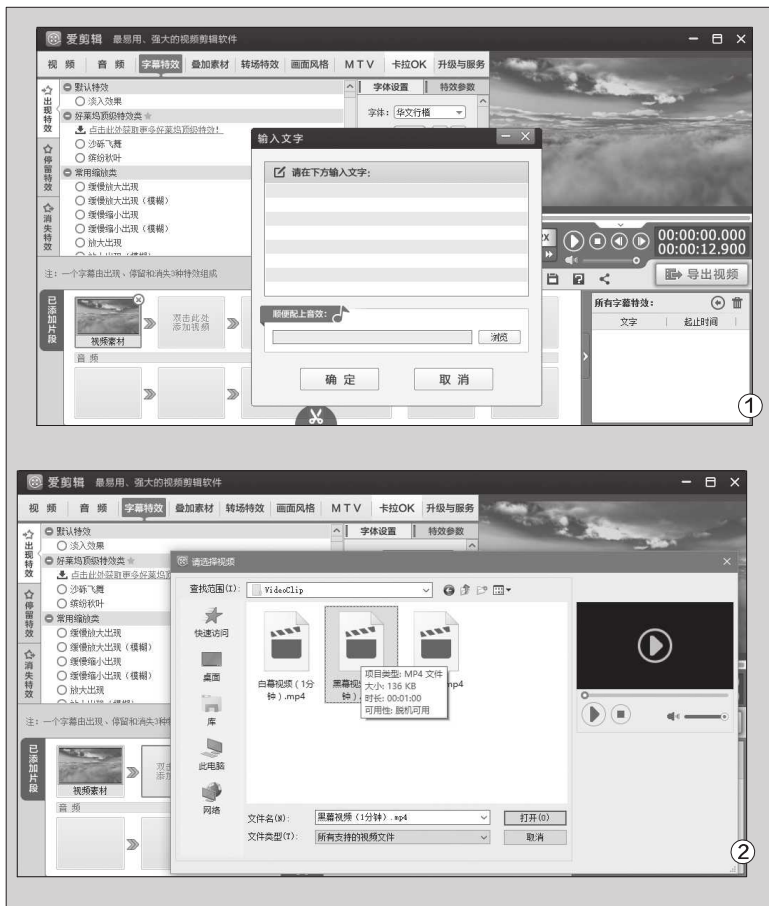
爱剪辑 最易用、强大的视频剪辑软件

视频 音频 字幕特效 叠加素材 转场特效 画面风格 MTV 卡拉OK 升级与服务

出现特效 停留特效 消失特效

默认特效
淡入效果
好莱坞顶级特效类
点击此处获取更多好莱坞顶级特效!
沙砾飞舞
缤纷秋叶
常用缩放类
缓慢放大出现
缓慢放大出现（模糊）
缓慢缩小出现
缓慢缩小出现（模糊）
放大出现

字体设置 特效参数
字体: 华文行楷

输入文字
请在下方输入文字:
顺便配上音效:
浏览
确定 取消

00:00:00.000
00:00:12.900
导出视频

注: 一个字幕由出现、停留和消失3种特效组成

已添加片段
视频素材
双击此处添加视频
音频

所有字幕特效:
文字 起止时间

①

爱剪辑 最易用、强大的视频剪辑软件

视频 音频 字幕特效 叠加素材 转场特效 画面风格 MTV 卡拉OK 升级与服务

出现特效 停留特效 消失特效

默认特效
淡入效果
好莱坞顶级特效类
点击此处获取更多好莱坞
沙砾飞舞
缤纷秋叶
常用缩放类
缓慢放大出现
缓慢放大出现（模糊）
缓慢缩小出现
缓慢缩小出现（模糊）
放大出现

字体设置 特效参数

请选择视频
查找范围(I): VideoClip
快速访问
桌面
库
此电脑
网络
白幕视频（1分钟）.mp4
黑幕视频
mp4
项目类型: MP4 文件
大小: 136 KB
时长: 00:01:00
可用性: 脱机可用
文件名(N): 黑幕视频（1分钟）.mp4
文件类型(T): 所有支持的视频文件
打开(O)
取消

注: 一个字幕由出现、停留和消失3种特

已添加片段
视频素材
音频

②